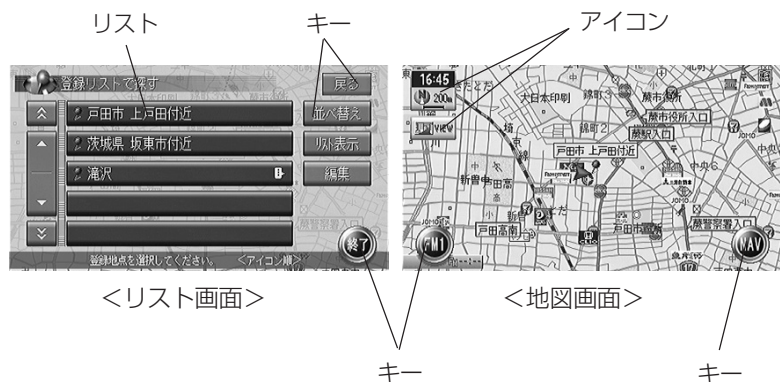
リスト

キー

アイコン

登録リストで探す

戻る

戸田市 上戸田付近

並べ替え

茨城県 坂東市付近

リスト表示

滝沢

編集

登録地点を選択してください。 <アイコン順>

終了

16:45

200m

VIEW

大日本印刷

錦町3

蕨市役所入口

錦町2

蕨駅入口

戸田市 上戸田付近

新曽中目高

中央6

戸田高前

戸田市役所

蕨警察署入口

FM1

NAV

<リスト画面>

<地図画面>

キー

キー